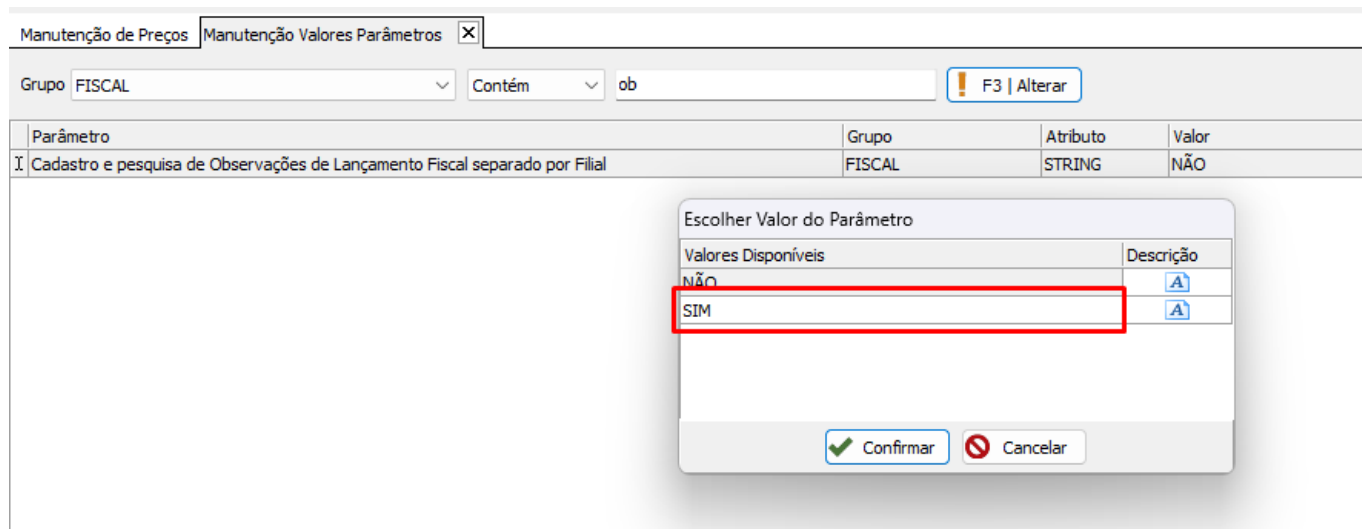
Manutenção de Preços | Manutenção Valores Parâmetros ✕

Grupo FISCAL | Contém | ob | F3 | Alterar

| Parâmetro | Grupo | Atributo | Valor |
|---|---|---|---|
| Cadastro e pesquisa de Observações de Lançamento Fiscal separado por Filial | FISCAL | STRING | NÃO |

Escolher Valor do Parâmetro

| Valores Disponíveis | Descrição |
|---|---|
| NÃO | A |
| SIM | A |

Confirmar | Cancelar